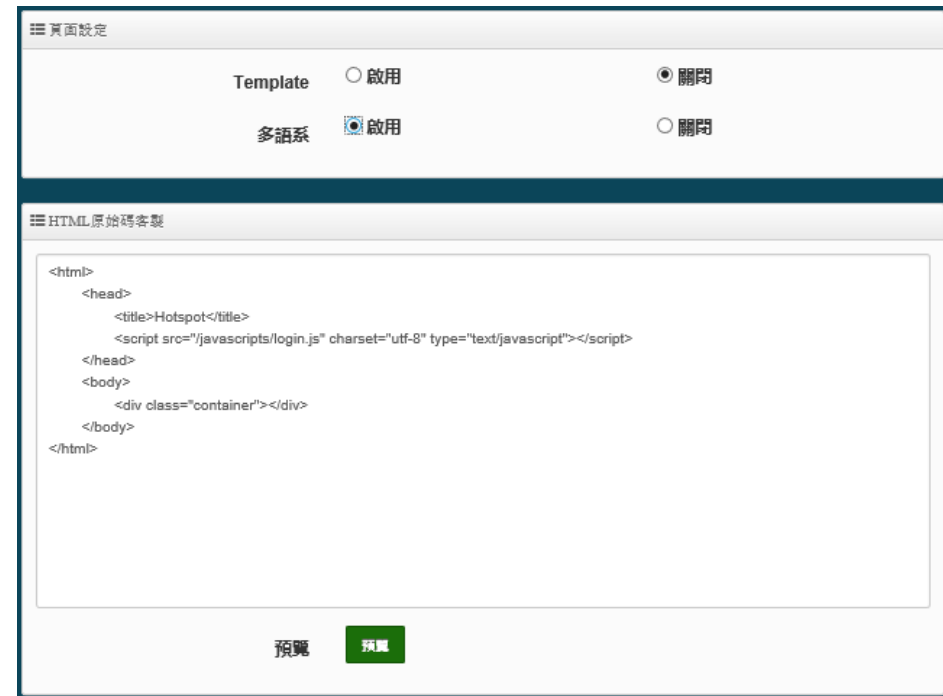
頁面設定

Template ○ 啟用 ◉ 關閉

多語系 ◉ 啟用 ○ 關閉

HTML原始碼客製

<html>
<head>
<title>Hotspot</title>
<script src="/javascripts/login.js" charset="utf-8" type="text/javascript"></script>
</head>
<body>
<div class="container"></div>
</body>
</html>

預覽 預覽